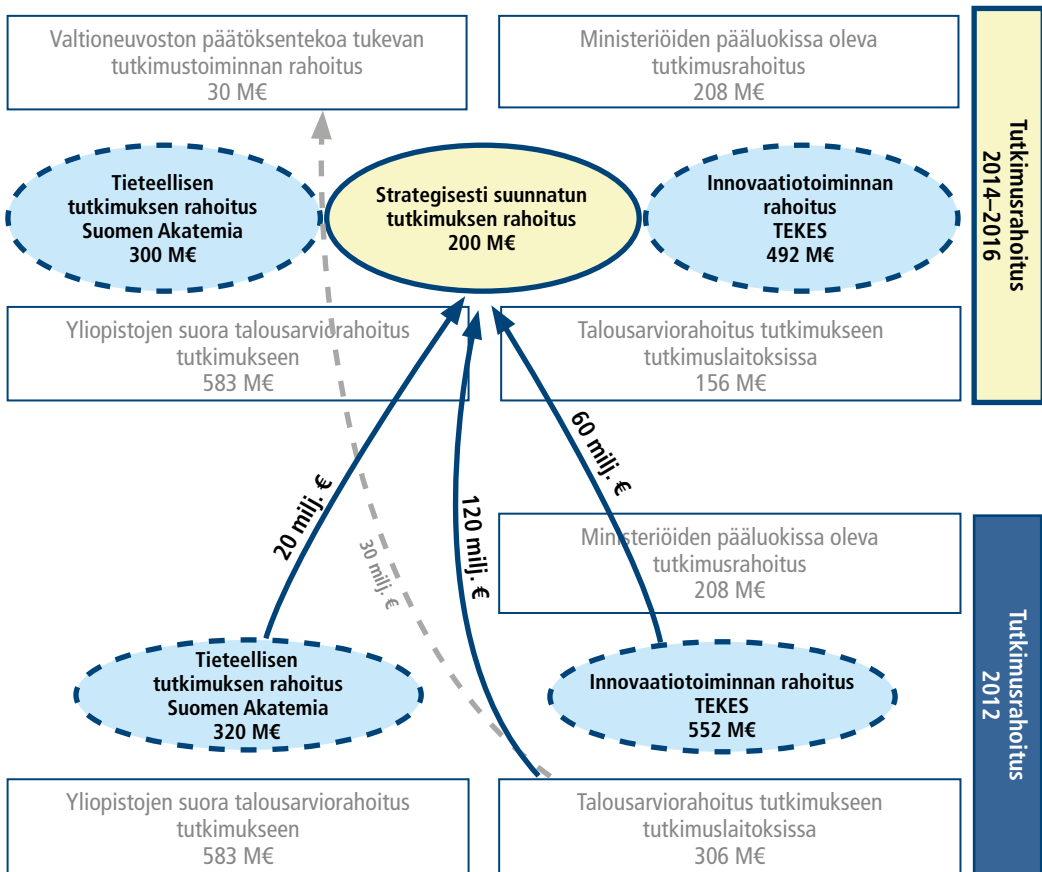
Valtioneuvoston päätöksentekoa tukevan tutkimustoiminnan rahoitus
30 M€

Ministeriöiden pääluokissa oleva tutkimusrahoitus
208 M€

Tutkimusrahoitus 2014–2016

Tieteellisen tutkimuksen rahoitus Suomen Akatemia
300 M€

Strategisesti suunnatun tutkimuksen rahoitus
200 M€

Innovaatiotoiminnan rahoitus TEKES
492 M€

Yliopistojen suora talousarviorahoitus tutkimukseen
583 M€

Talousarviorahoitus tutkimukseen tutkimuslaitoksissa
156 M€

60 milj. €

20 milj. €

30 milj. €

120 milj. €

Ministeriöiden pääluokissa oleva tutkimusrahoitus
208 M€

Tutkimusrahoitus 2012

Tieteellisen tutkimuksen rahoitus Suomen Akatemia
320 M€

Innovaatiotoiminnan rahoitus TEKES
552 M€

Yliopistojen suora talousarviorahoitus tutkimukseen
583 M€

Talousarviorahoitus tutkimukseen tutkimuslaitoksissa
306 M€